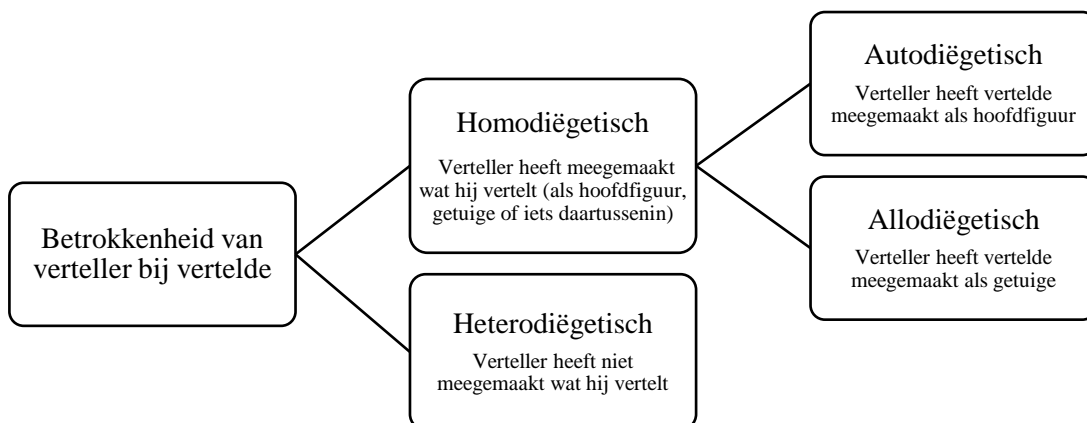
Betrokkenheid van verteller bij vertelde

Homodiëgetisch

Verteller heeft meegemaakt wat hij vertelt (als hoofdfiguur, getuige of iets daartussenin)

Heterodiëgetisch

Verteller heeft niet meegemaakt wat hij vertelt

Autodiëgetisch

Verteller heeft vertelde meegemaakt als hoofdfiguur

Allodiëgetisch

Verteller heeft vertelde meegemaakt als getuige